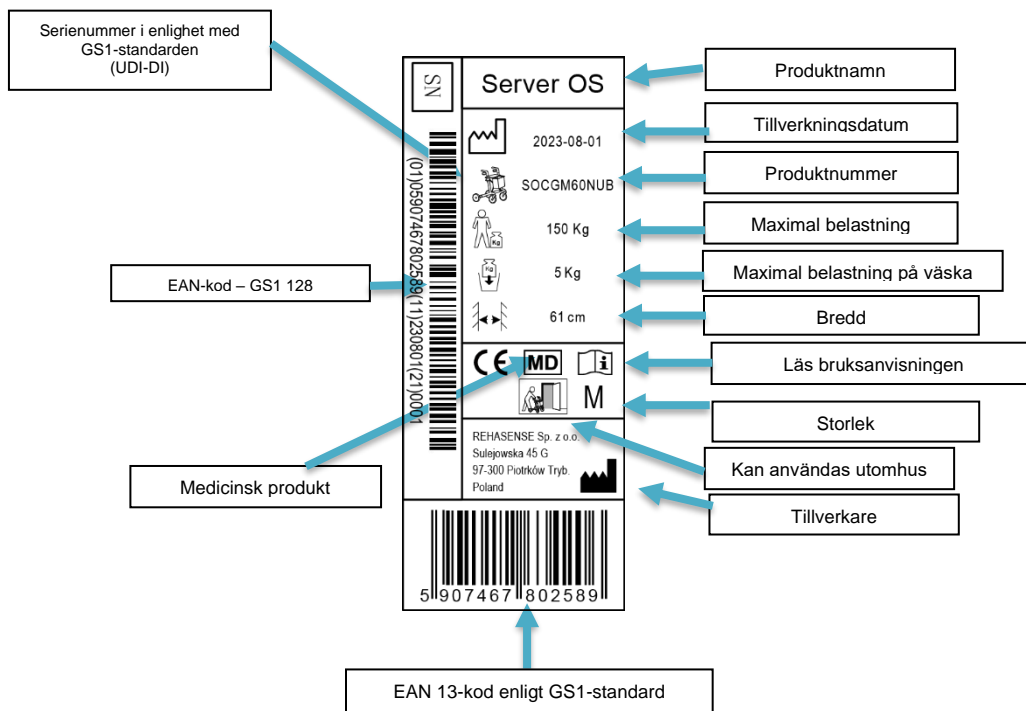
Serienummer i enlighet med GS1-standarden (UDI-DI)

SN

Server OS

Produktnamn

2023-08-01

Tillverkningsdatum

SOCGM60NUB

Produktnummer

150 Kg

Maximal belastning

Kg

5 Kg

Maximal belastning på väska

EAN-kod – GS1 128

(01)05907467802589(11)230801(21)0001

61 cm

Bredd

CE MD

Läs bruksanvisningen

M

Storlek

REHASENSE Sp. z o.o.
Sulejowska 45 G
97-300 Piotrków Tryb.
Poland

Kan användas utomhus

Medicinsk produkt

Tillverkare

5 907467 802589

EAN 13-kod enligt GS1-standard